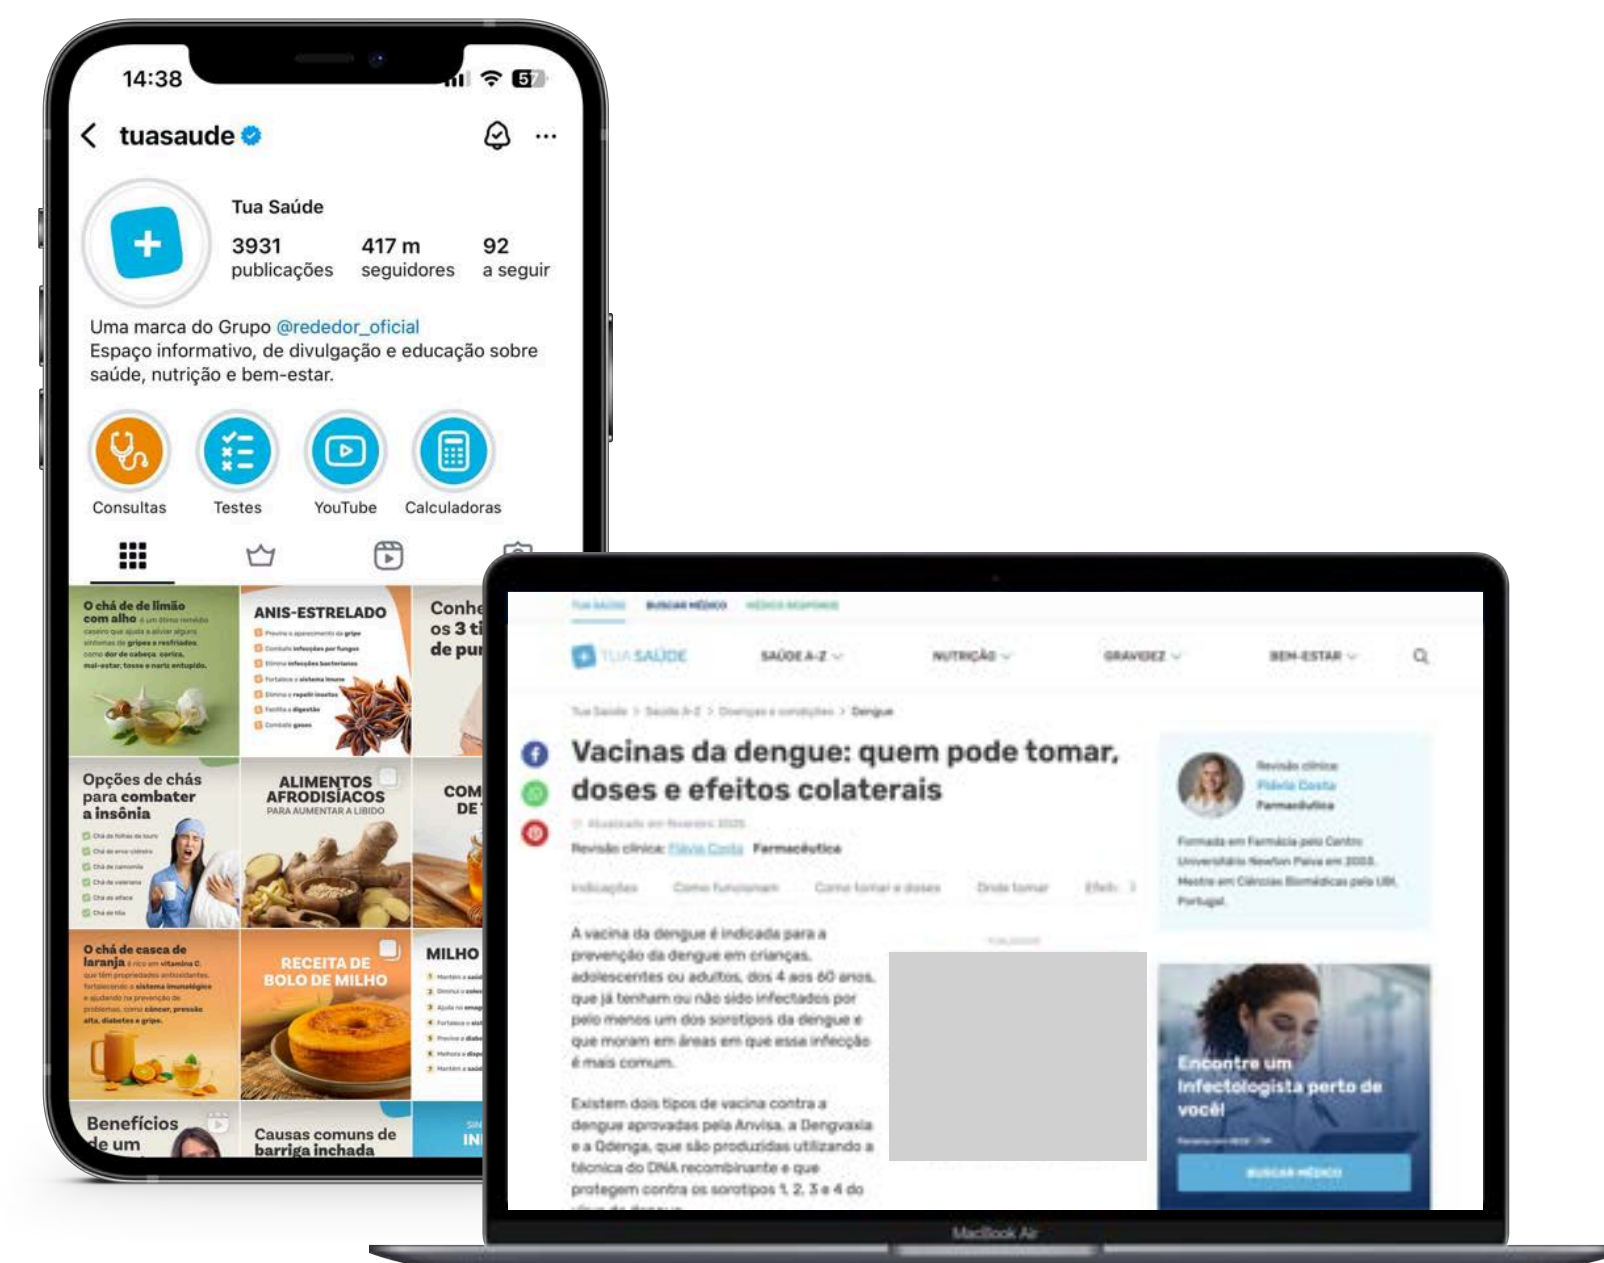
14:38

tuasaude

Tua Saúde

3931 publicações

417 m seguidores

92 a seguir

Uma marca do Grupo @rededor_oficial
Espaço informativo, de divulgação e educação sobre saúde, nutrição e bem-estar.

Consultas

Testes

YouTube

Calculadoras

O chá de de limão com alho

ANIS-ESTRELADO

Conhe os 3 ti de pu

Opções de chás para combater a insônia

ALIMENTOS AFRODISÍACOS
PARA AUMENTAR A LIBIDO

COM DE

O chá de casca de laranja

RECEITA DE BOLO DE MILHO

MILHO

Benefícios de um

Causas comuns de barriga inchada

TUA SAÚDE

SAÚDE A-Z

NUTRIÇÃO

GRAVIDEZ

BEM-ESTAR

Vacinas da dengue: quem pode tomar, doses e efeitos colaterais

Revisão clínica: Flávia Costa Farmacêutica

Revisão clínica
Flávia Costa
Farmacêutica

A vacina da dengue é indicada para a prevenção da dengue em crianças, adolescentes ou adultos, dos 4 aos 60 anos, que já tenham ou não sido infectados por pelo menos um dos sorotipos da dengue e que moram em áreas em que essa infecção é mais comum.

Existem dois tipos de vacina contra a dengue aprovadas pela Anvisa, a Dengvaxia e a Qdenga, que são produzidas utilizando a técnica do DNA recombinante e que protegem contra os sorotipos 1, 2, 3 e 4 do

Encontre um Infectologista perto de você!

BUSCAR MÉDICO

MacBook Air